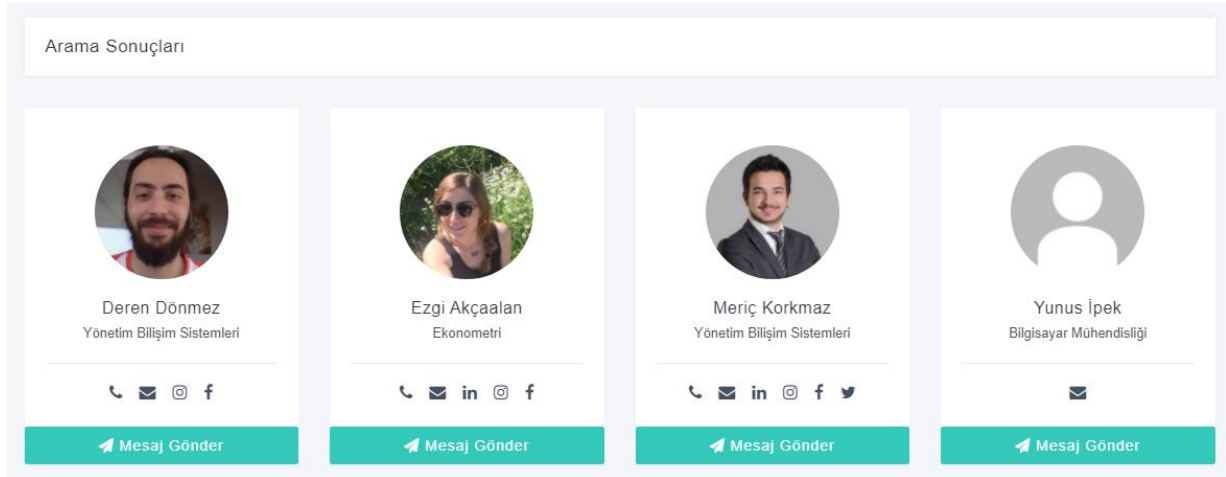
Arama Sonuçları

Deren Dönmez
Yönetim Bilişim Sistemleri

Mesaj Gönder

Ezgi Akçaalan
Ekonometri

in

Mesaj Gönder

Meriç Korkmaz
Yönetim Bilişim Sistemleri

in

Mesaj Gönder

Yunus İpek
Bilgisayar Mühendisliği

Mesaj Gönder